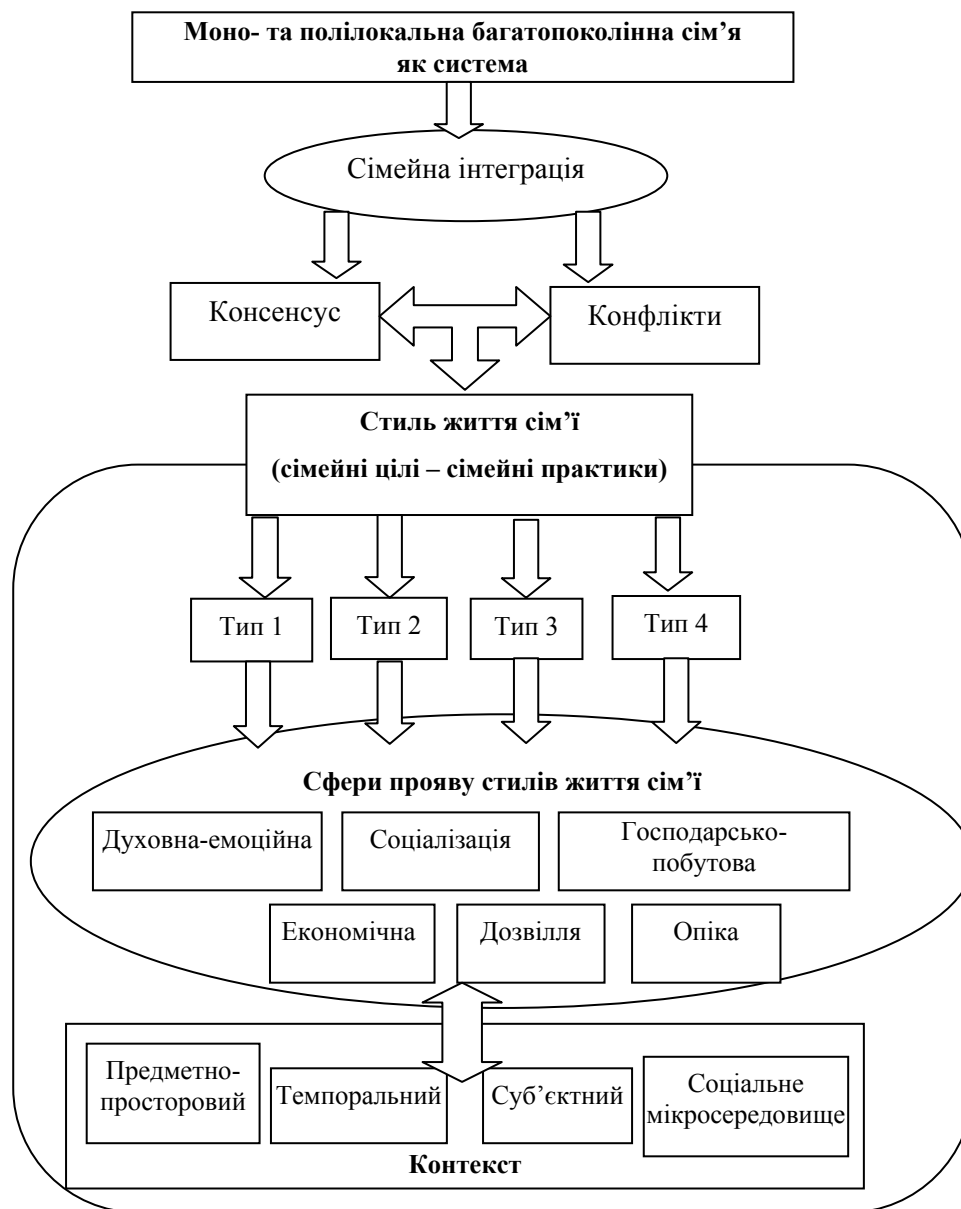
Моно- та полілокальна багатопоколінна сім’я як система

Сімейна інтеграція

Консенсус

Конфлікти

Стиль життя сім’ї
(сімейні цілі – сімейні практики)

Тип 1

Тип 2

Тип 3

Тип 4

Сфери прояву стилів життя сім’ї

Духовна-емоційна

Соціалізація

Господарсько-побутова

Економічна

Дозвілля

Опіка

Предметно-просторовий

Темпоральний

Суб’єктний

Соціальне мікросередовище

Контекст